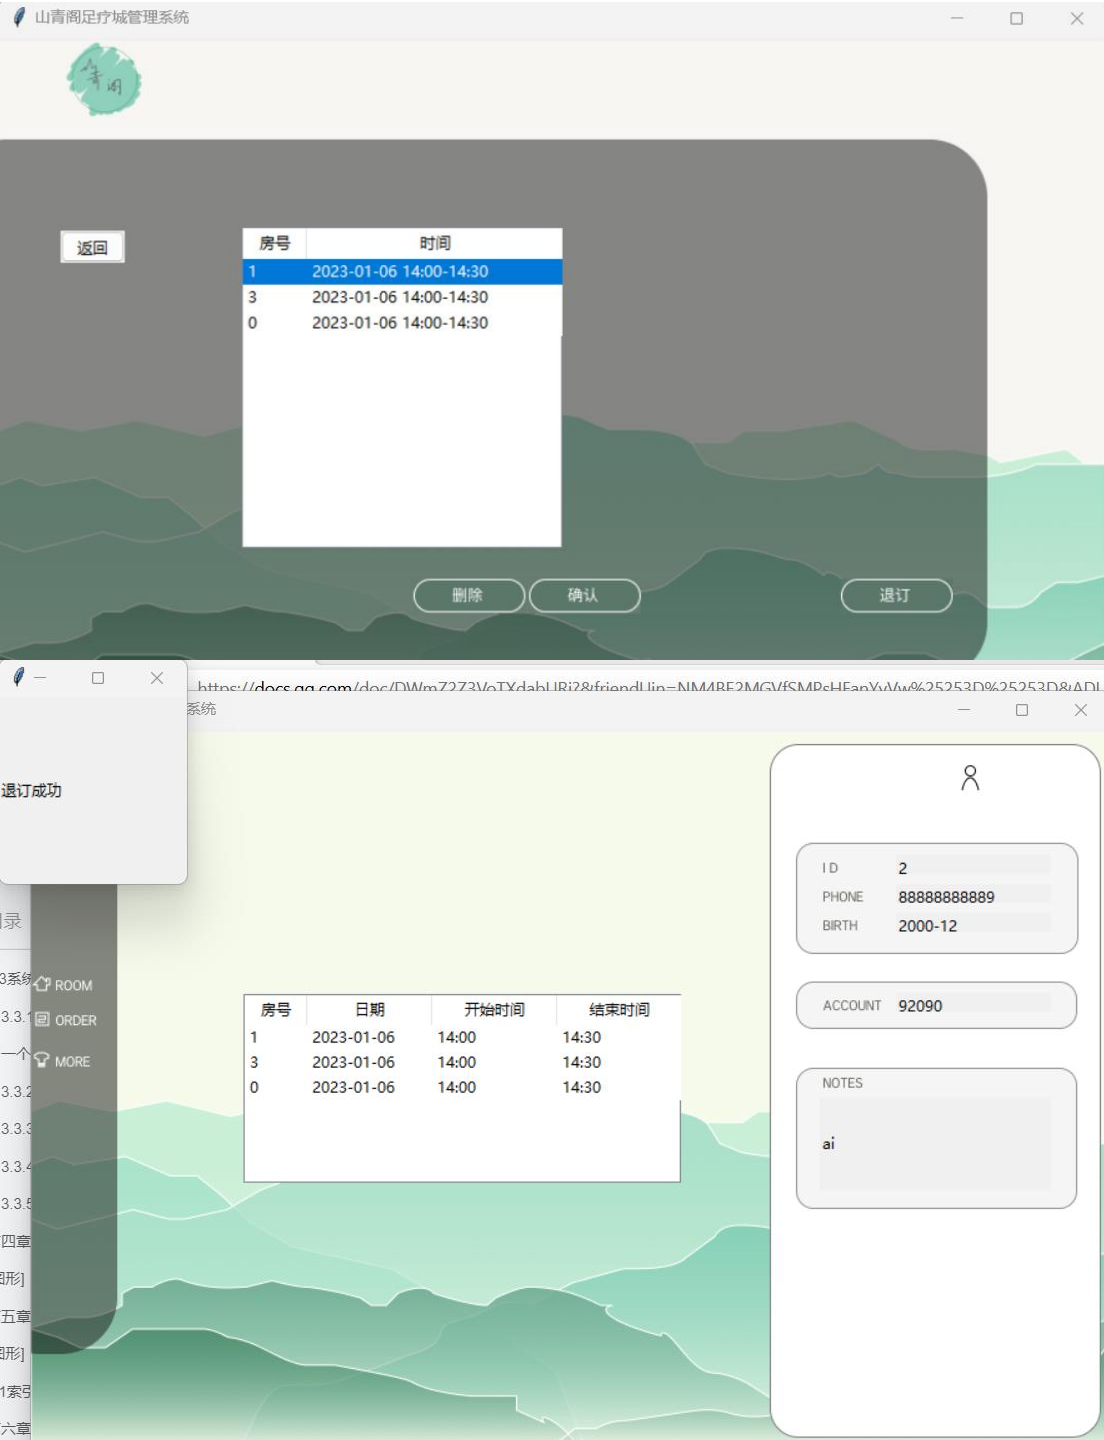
山青阁足疗城管理系统

返回

| 房号 | 时间 |
|---|---|
| 1 | 2023-01-06 14:00-14:30 |
| 3 | 2023-01-06 14:00-14:30 |
| 0 | 2023-01-06 14:00-14:30 |

删除 确认 退订

https://docs.qq.com/doc/DWmZ2Z3VoTXdabURi?&friendUin=NM4BE2MGVfSMPsHFapYvVw%25253D%25253D&ADL

系统

退订成功

录
3系统
3.3.1
一个
3.3.2
3.3.3
3.3.4
3.3.5
四章
图形]
五章
图形]
1索引
六章

ROOM
ORDER
MORE

| 房号 | 日期 | 开始时间 | 结束时间 |
|---|---|---|---|
| 1 | 2023-01-06 | 14:00 | 14:30 |
| 3 | 2023-01-06 | 14:00 | 14:30 |
| 0 | 2023-01-06 | 14:00 | 14:30 |

ID 2
PHONE 88888888889
BIRTH 2000-12

ACCOUNT 92090

NOTES
ai